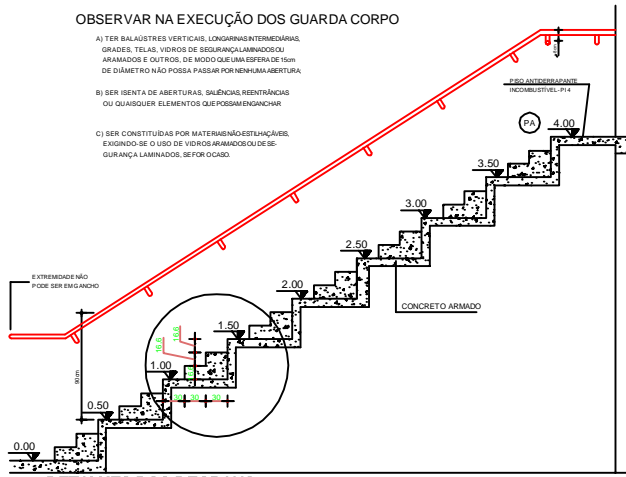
OBSERVAR NA EXECUÇÃO DOS GUARDA CORPO

A) TER BALAÚSTRES VERTICAIS, LONGARINAS INTERMEDIÁRIAS, GRADES, TELAS, VIDROS DE SEGURANÇA LAMINADOS OU ARAMADOS E OUTROS, DE MODO QUE UMA ESFERA DE 15cm DE DIÂMETRO NÃO POSSA PASSAR POR NENHUMA ABERTURA;

B) SER ISENTA DE ABERTURAS, SALIÊNCIAS, REENTRÂNCIAS OU QUAISQUER ELEMENTOS QUE POSSAM ENGANCHAR

C) SER CONSTITUÍDAS POR MATERIAIS NÃO-ESTILHAÇÁVEIS, EXIGINDO-SE O USO DE VIDROS ARAMADOS OU DE SEGURANÇA LAMINADOS, SE FOR O CASO.

PISO ANTIDERRAPANTE INCOMBUSTÍVEL - PI 4

PA

4.00

3.50

3.00

2.50

2.00

1.50

1.00

0.50

0.00

CONCRETO ARMADO

EXTREMIDADE NÃO PODE SER EM GANCHO

90cm

16.6

16.6

30

30

30